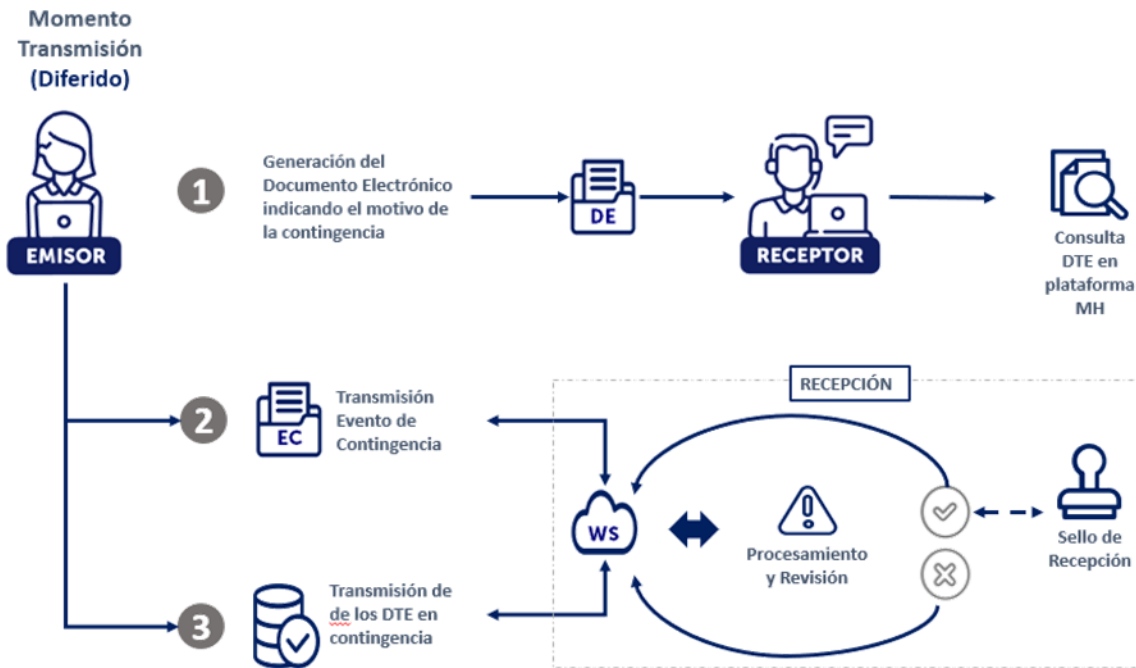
Momento Transmisión (Diferido)

EMISOR

1

Generación del Documento Electrónico indicando el motivo de la contingencia

DE

RECEPTOR

Consulta DTE en plataforma MH

2

EC

Transmisión Evento de Contingencia

RECEPCIÓN

WS

Procesamiento y Revisión

Sello de Recepción

3

Transmisión de de los DTE en contingencia